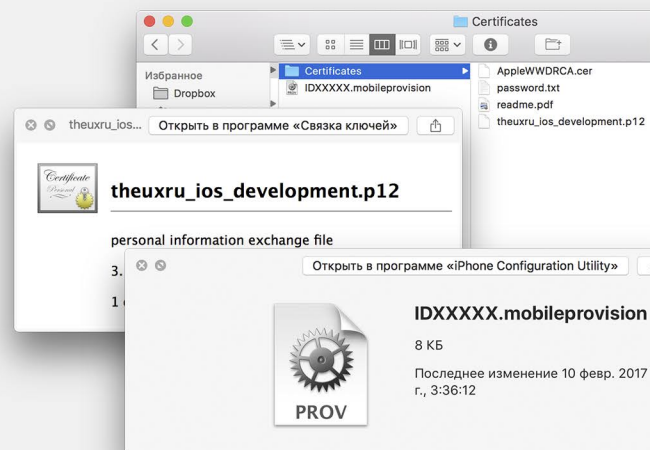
Certificates

Избранное
Dropbox

Certificates
IDXXXXX.mobileprovision

AppleWWDRCA.cer
password.txt
readme.pdf
theuxru_ios_development.p12

theuxru_ios... Открыть в программе «Связка ключей»

Certificate
Personal

theuxru_ios_development.p12

personal information exchange file

3.

1

Открыть в программе «iPhone Configuration Utility»

PROV

IDXXXXX.mobileprovision

8 КБ

Последнее изменение 10 февр. 2017 г., 3:36:12